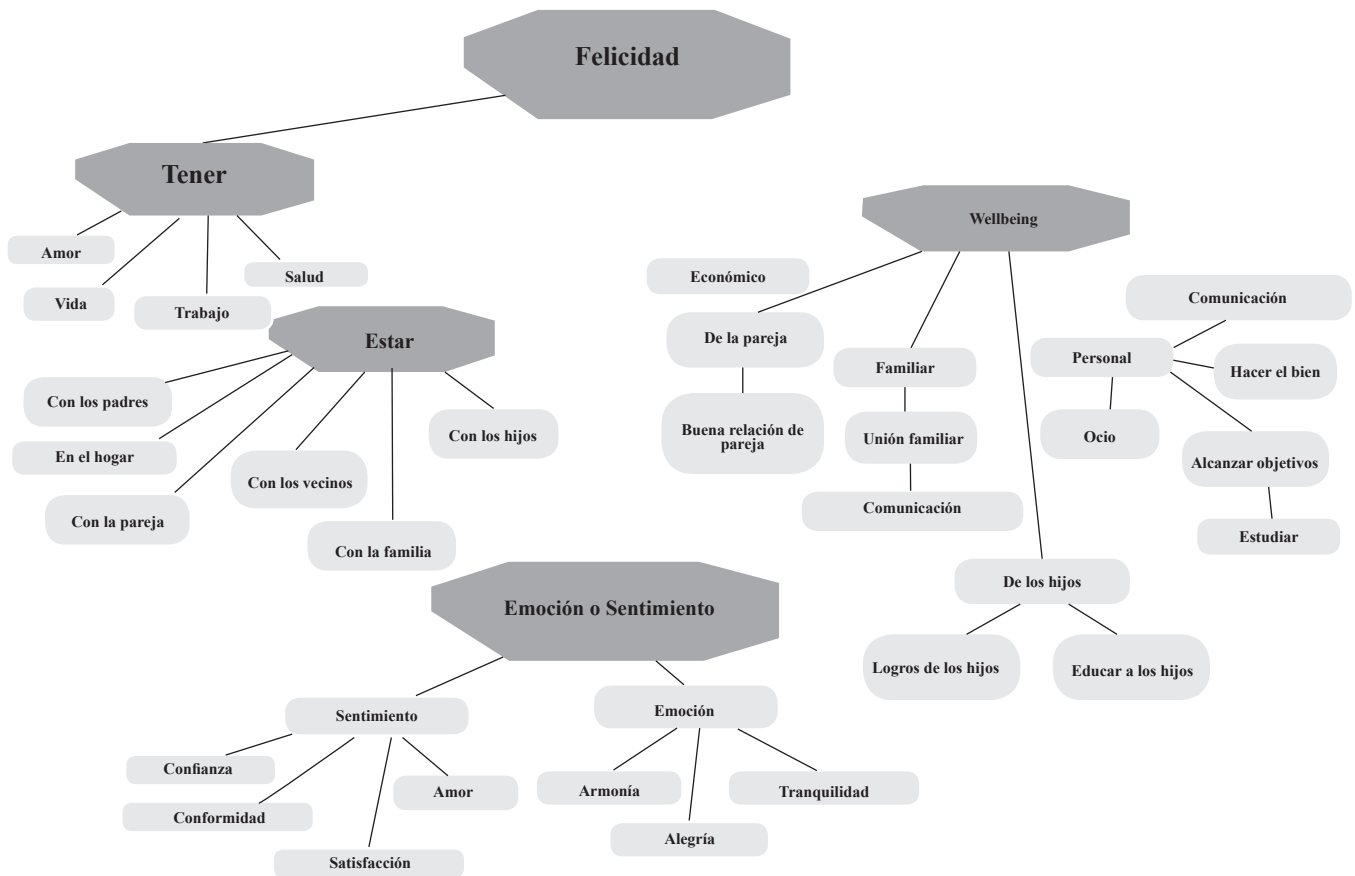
Felicidad

Tener

Amor

Vida

Trabajo

Salud

Estar

Con los padres

En el hogar

Con la pareja

Con los vecinos

Con la familia

Con los hijos

Wellbeing

Económico

De la pareja

Buena relación de pareja

Familiar

Unión familiar

Comunicación

Comunicación

Personal

Hacer el bien

Ocio

Alcanzar objetivos

Estudiar

De los hijos

Logros de los hijos

Educar a los hijos

Emoción o Sentimiento

Sentimiento

Confianza

Conformidad

Satisfacción

Amor

Emoción

Armonía

Alegría

Tranquilidad